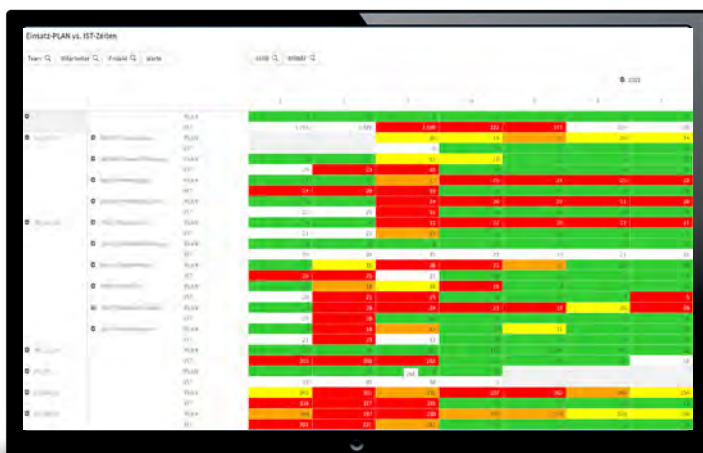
Einsatz-PLAN vs. IST-Zeiten

Team | Mitarbeiter | Projekt | Werte | Jahr | Monat

2023

| | | | 1 | 2 | 3 | 4 | 5 | 6 | 7 |
|---|---|---|---|---|---|---|---|---|---|
| | | PLAN | | | | | | | |
| | | IST | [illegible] | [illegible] | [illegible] | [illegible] | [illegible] | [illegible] | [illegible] |
| | | PLAN | | | | | | | |
| | | IST | | | | | | | |
| | | PLAN | | | | | | | |
| | | IST | | | | | | | |
| | | PLAN | | | | | | | |
| | | IST | | | | | | | |
| | | PLAN | | | | | | | |
| | | IST | | | | | | | |
| | | PLAN | | | | | | | |
| | | IST | | | | | | | |
| | | PLAN | | | | | | | |
| | | IST | | | | | | | |
| | | PLAN | | | | | | | |
| | | IST | | | | | | | |
| | | PLAN | | | | | | | |
| | | IST | | | | | | | |
| | | PLAN | | | | | | | |
| | | IST | | | | | | | |
| | | PLAN | | | | | | | |
| | | IST | | | | | | | |
| | | PLAN | | | | | | | |
| | | IST | | | | | | | |
| | | PLAN | | | | | | | |
| | | IST | | | | | | | |
| | | PLAN | | | | | | | |
| | | IST | | | | | | | |